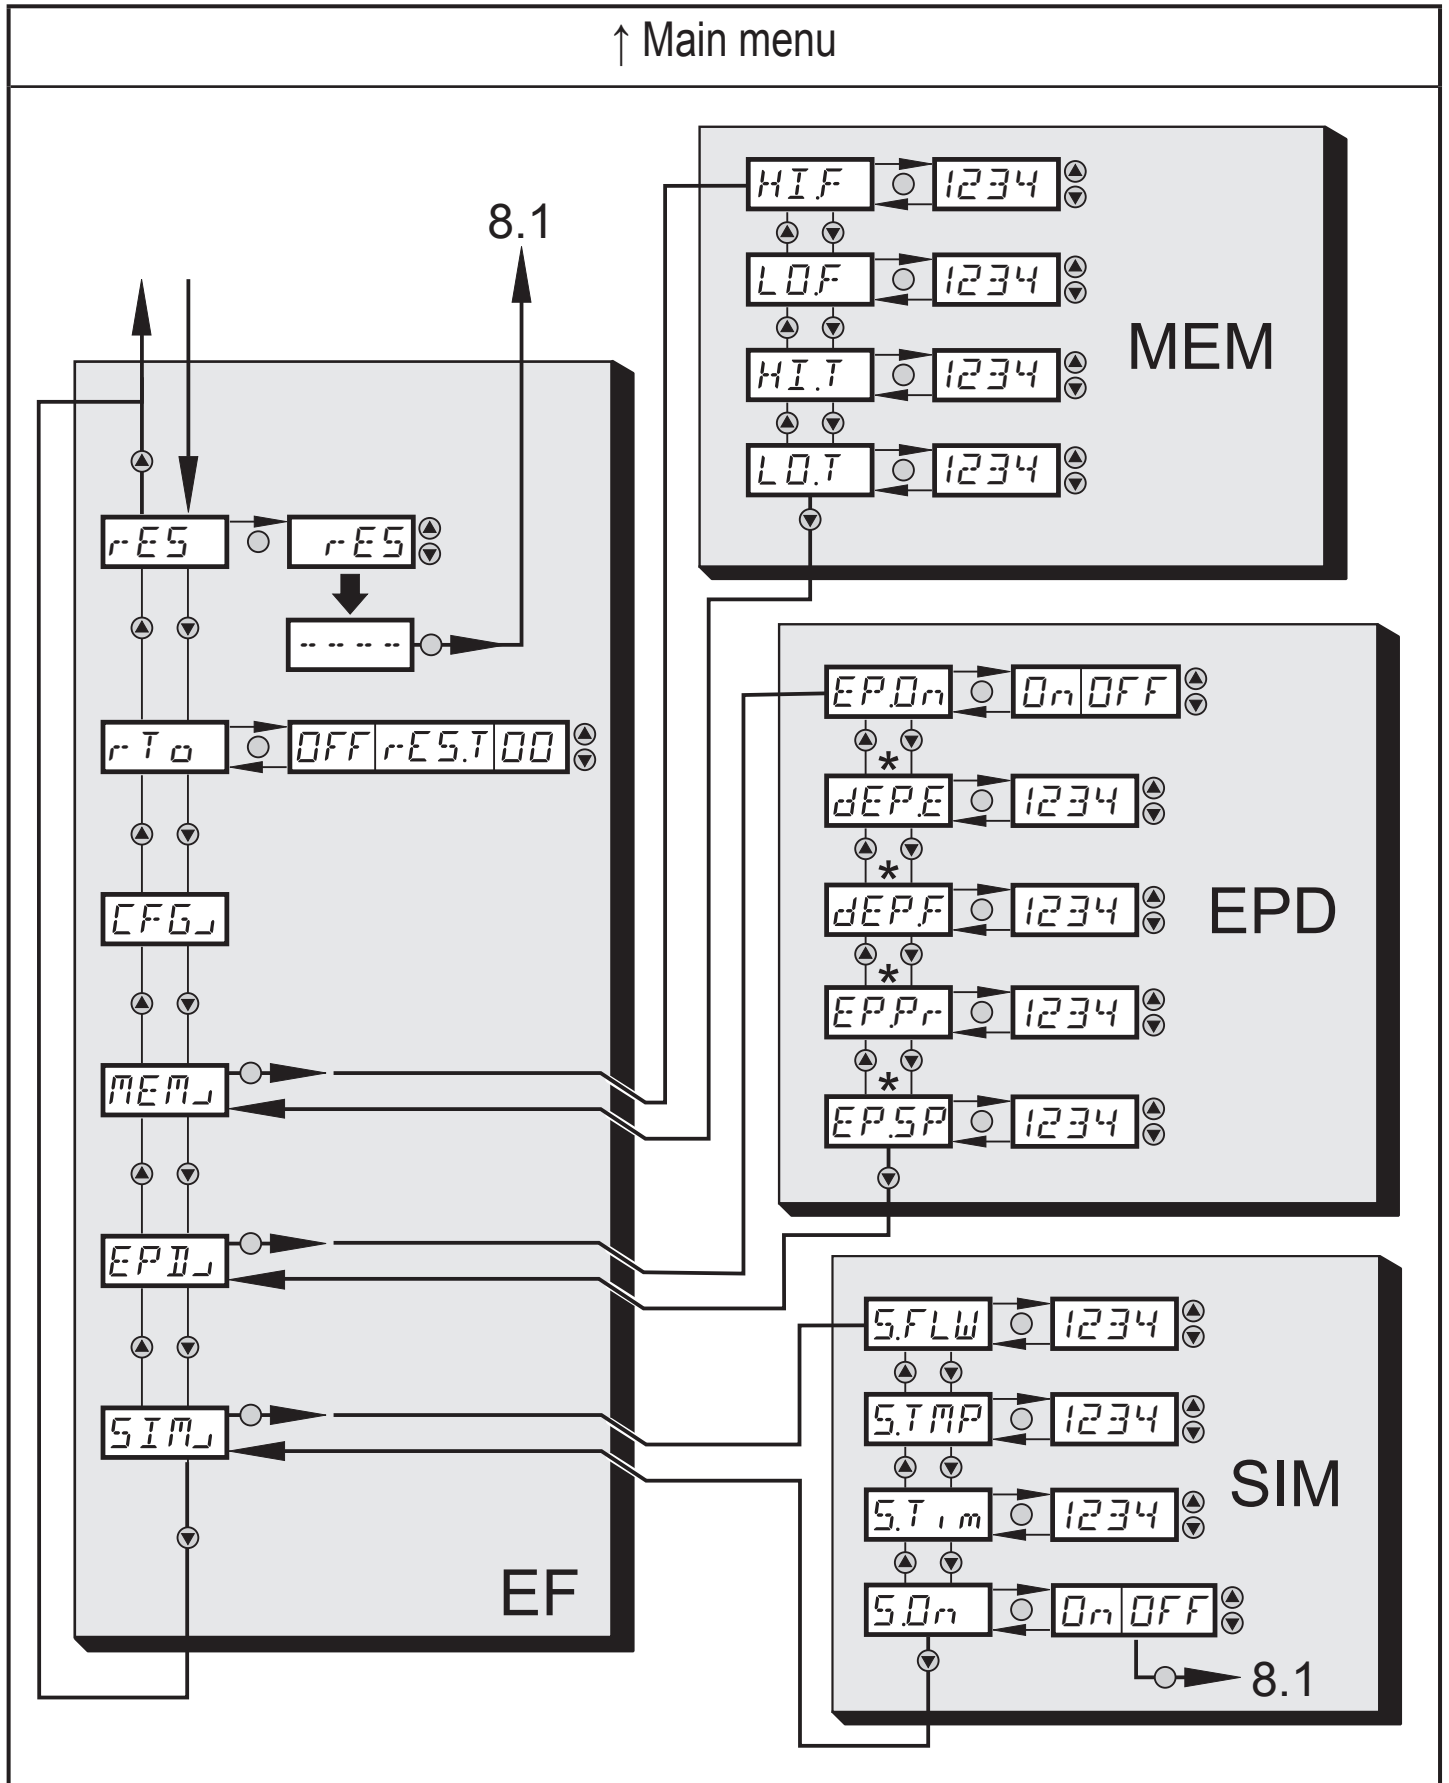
↑ Main menu

8.1

rES
rES
----
rTo
OFF
rES.T
OO
CFG
MEM
EPD
SIM
EF

HI.F
1234
LO.F
1234
HI.T
1234
LO.T
1234
MEM

EP.On
On
OFF
*
dEP.E
1234
*
dEP.F
1234
EPD
*
EP.Pr
1234
*
EP.SP
1234

S.FLW
1234
S.TMP
1234
S.Tim
1234
SIM
S.On
On
OFF
8.1